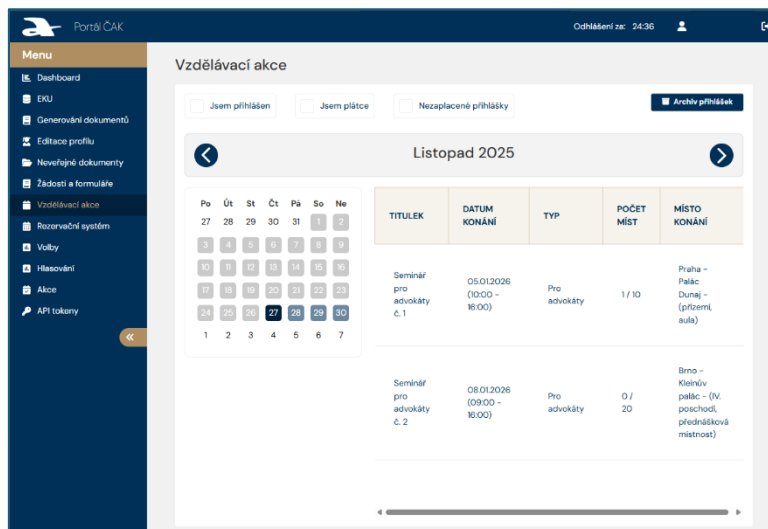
Portál ČAK

Odhlášení za: 24:36

Menu

Dashboard
EKU
Generování dokumentů
Editace profilu
Neveřejné dokumenty
Žádosti a formuláře
Vzdělávací akce
Rezervační systém
Volby
Hlasování
Akce
API tokeny

«

Vzdělávací akce

Jsem přihlášen
Jsem plátce
Nezaplacené přihlášky

Archiv přihlášek

Listopad 2025

| Po | Út | St | Čt | Pá | So | Ne |
|---|---|---|---|---|---|---|
| 27 | 28 | 29 | 30 | 31 | 1 | 2 |
| 3 | 4 | 5 | 6 | 7 | 8 | 9 |
| 10 | 11 | 12 | 13 | 14 | 15 | 16 |
| 17 | 18 | 19 | 20 | 21 | 22 | 23 |
| 24 | 25 | 26 | 27 | 28 | 29 | 30 |
| 1 | 2 | 3 | 4 | 5 | 6 | 7 |

| TITULEK | DATUM KONÁNÍ | TYP | POČET MÍST | MÍSTO KONÁNÍ |
|---|---|---|---|---|
| Seminář pro advokáty č. 1 | 05.01.2026 (10:00 - 16:00) | Pro advokáty | 1 / 10 | Praha - Palác Dunaj - (přízemí, aula) |
| Seminář pro advokáty č. 2 | 08.01.2026 (09:00 - 16:00) | Pro advokáty | 0 / 20 | Brno - Kleinův palác - (IV. poschodí, přednášková místnost) |